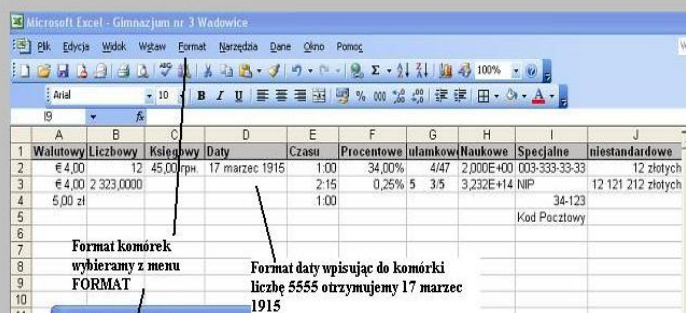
Microsoft Excel - Gimnazjum nr 3 Wadowice

Plik Edycja Widok Wstaw Format Narzędzia Dane Okno Pomoc

100%

Arial 10 B I U % 000

I9 fx

| | A | B | C | D | E | F | G | H | I | J |
|---|---|---|---|---|---|---|---|---|---|---|
| 1 | Walutowy | Liczbowy | Księgowy | Daty | Czasu | Procentowe | ułamkowe | Naukowe | Specjalne | niestandardowe |
| 2 | € 4,00 | 12 | 45,00 грн. | 17 marzec 1915 | 1:00 | 34,00% | 4/47 | 2,000E+00 | 003-333-33-33 | 12 złotych |
| 3 | € 4,00 | 2 323,0000 | | | 2:15 | 0,25% | 5 3/5 | 3,232E+14 | NIP | 12 121 212 złotych |
| 4 | 5,00 zł | | | | 1:00 | | | | 34-123 | |
| 5 | | | | | | | | | Kod Pocztowy | |
| 6 | | | | | | | | | | |
| 7 | | | | | | | | | | |
| 8 | | | | | | | | | | |
| 9 | | | | | | | | | | |
| 10 | | | | | | | | | | |

Format komórek wybieramy z menu FORMAT

Format daty wpisując do komórki liczbę 5555 otrzymujemy 17 marzec 1915